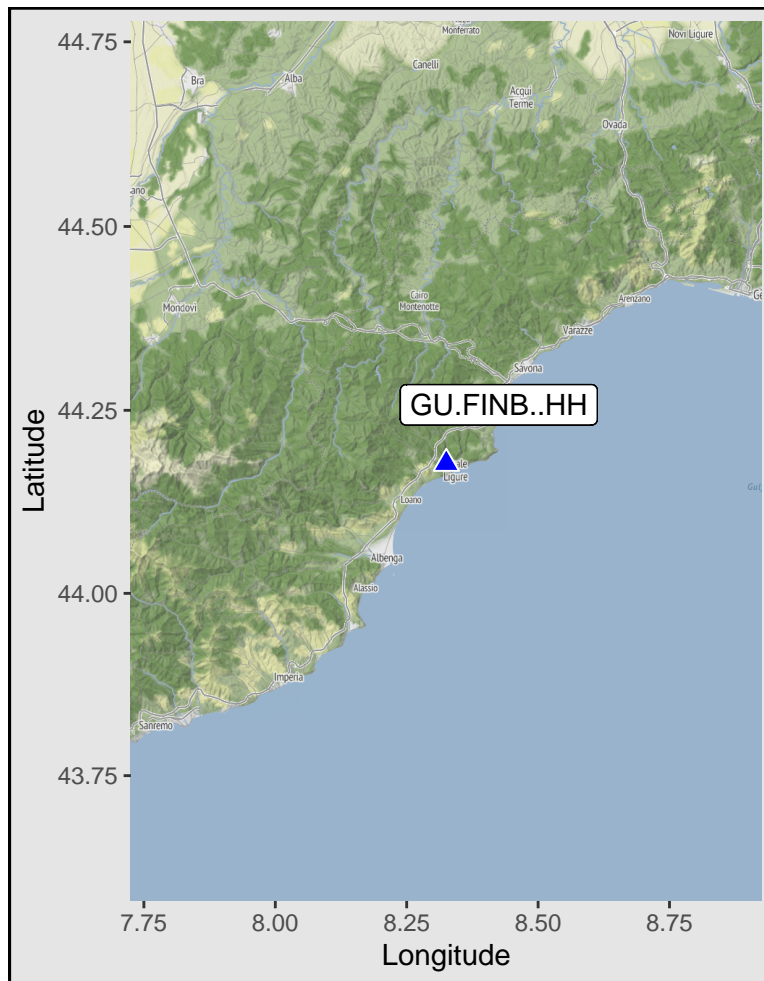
Monferrato
Novi Ligure
Bra
Alba
Canelli
Acqui Terme
Ovada
ano
Mondovì
Cairo Montenotte
Arenzano
Ge
Varazze
Savona
GU.FINB..HH
ale Ligure
Loano
Albenga
Alassio
Imperia
Sanremo
Gul
44.75
44.50
44.25
44.00
43.75
Latitude
7.75
8.00
8.25
8.50
8.75
Longitude